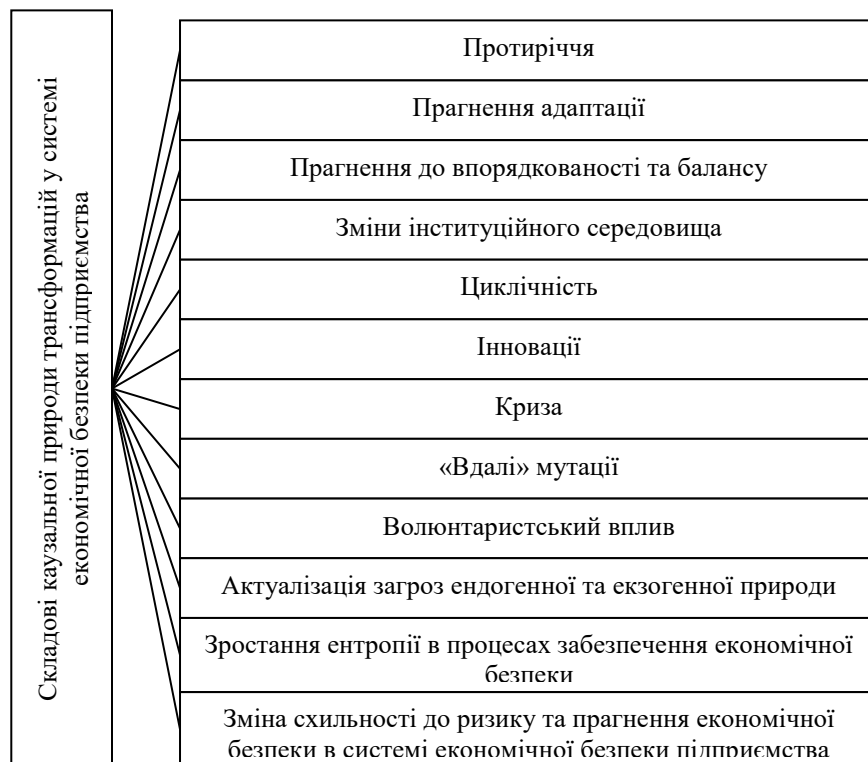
Складові каузальної природи трансформацій у системі економічної безпеки підприємства

Протиріччя

Прагнення адаптації

Прагнення до впорядкованості та балансу

Зміни інституційного середовища

Циклічність

Інновації

Криза

«Вдалі» мутації

Волюнтаристський вплив

Актуалізація загроз ендогенної та екзогенної природи

Зростання ентропії в процесах забезпечення економічної безпеки

Зміна схильності до ризику та прагнення економічної безпеки в системі економічної безпеки підприємства